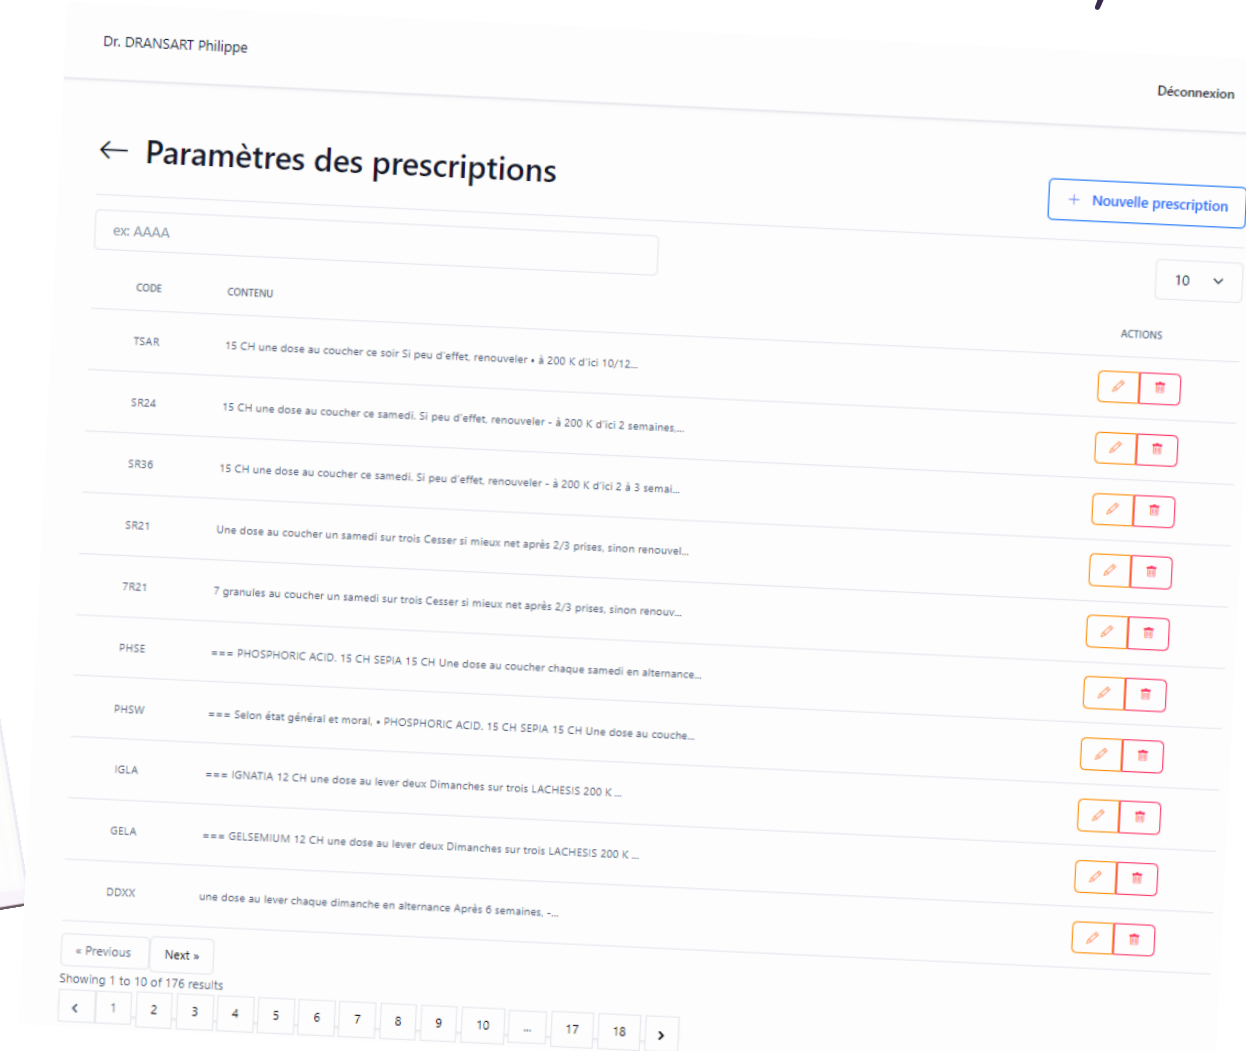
Dr. DRANSART Philippe

Déconnexion

← Paramètres des prescriptions

+ Nouvelle prescription

ex: AAAA

10

| CODE | CONTENU | ACTIONS |
|---|---|---|
| TSAR | 15 CH une dose au coucher ce soir Si peu d'effet, renouveler • à 200 K d'ici 10/12... | |
| SR24 | 15 CH une dose au coucher ce samedi. Si peu d'effet, renouveler - à 200 K d'ici 2 semaines,... | |
| SR36 | 15 CH une dose au coucher ce samedi. Si peu d'effet, renouveler - à 200 K d'ici 2 à 3 semai... | |
| SR21 | Une dose au coucher un samedi sur trois Cesser si mieux net après 2/3 prises, sinon renouvel... | |
| 7R21 | 7 granules au coucher un samedi sur trois Cesser si mieux net après 2/3 prises, sinon renouv... | |
| PHSE | === PHOSPHORIC ACID. 15 CH SEPIA 15 CH Une dose au coucher chaque samedi en alternance... | |
| PHSW | === Selon état général et moral, • PHOSPHORIC ACID. 15 CH SEPIA 15 CH Une dose au couche... | |
| IGLA | === IGNATIA 12 CH une dose au lever deux Dimanches sur trois LACHESIS 200 K ... | |
| GELA | === GELSEMIUM 12 CH une dose au lever deux Dimanches sur trois LACHESIS 200 K ... | |
| DDXX | une dose au lever chaque dimanche en alternance Après 6 semaines, -... | |

« Previous Next »

Showing 1 to 10 of 176 results

‹ 1 2 3 4 5 6 7 8 9 10 ... 17 18 ›